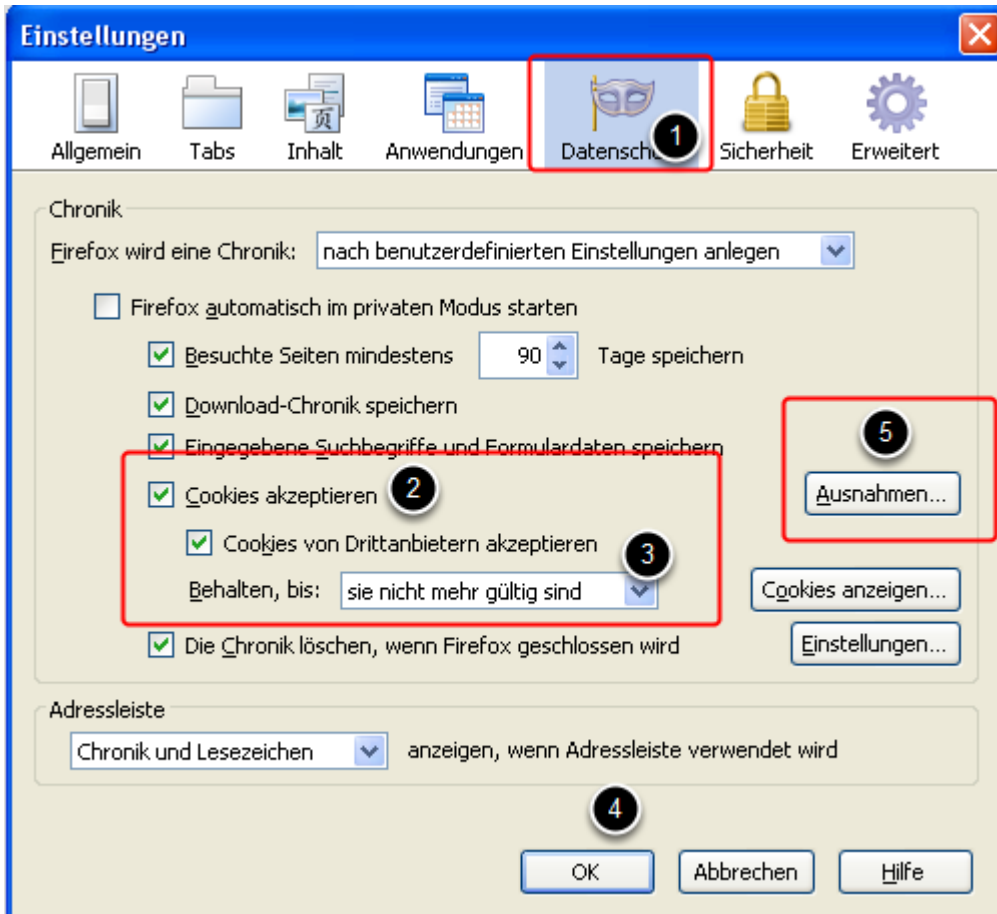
Einstellungen

Allgemein
Tabs
Inhalt
Anwendungen
Datensch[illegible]
1
Sicherheit
Erweitert

Chronik

Firefox wird eine Chronik: nach benutzerdefinierten Einstellungen anlegen

Firefox automatisch im privaten Modus starten

Besuchte Seiten mindestens 90 Tage speichern

Download-Chronik speichern

Eingegebene Suchbegriffe und Formulardaten speichern

5

Cookies akzeptieren

2

Ausnahmen...

Cookies von Drittanbietern akzeptieren

3

Behalten, bis: sie nicht mehr gültig sind

Cookies anzeigen...

Die Chronik löschen, wenn Firefox geschlossen wird

Einstellungen...

Adressleiste

Chronik und Lesezeichen anzeigen, wenn Adressleiste verwendet wird

4

OK
Abbrechen
Hilfe